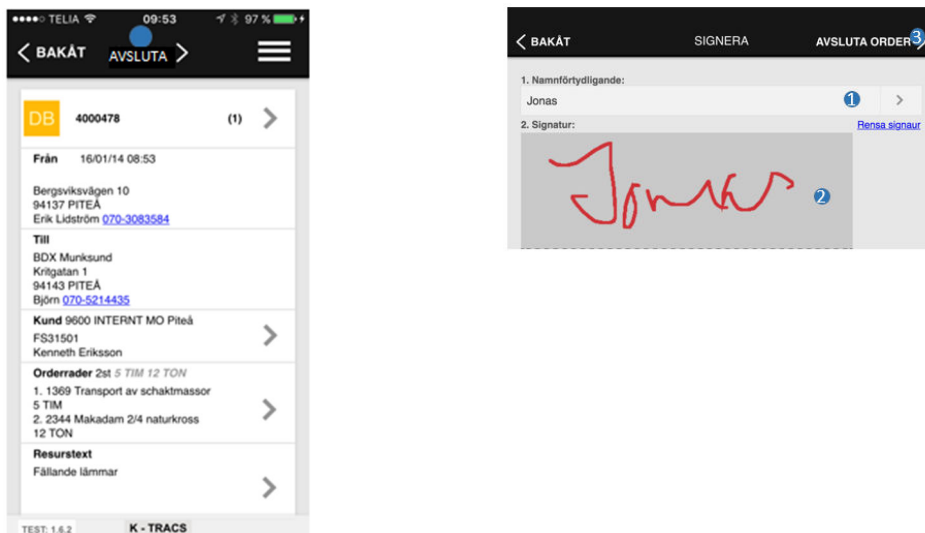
●●●●○ TELIA 09:53 97 %

BAKÅT AVSLUTA

DB 4000478 (1)

Från 16/01/14 08:53

Bergsviksvägen 10
94137 PITEÅ
Erik Lidström 070-3083584

Till
BDX Munksund
Kritgatan 1
94143 PITEÅ
Björn 070-5214435

Kund 9600 INTERNT MO Piteå
FS31501
Kenneth Eriksson

Orderrader 2st 5 TIM 12 TON
1. 1369 Transport av schaktmassor
5 TIM
2. 2344 Makadam 2/4 naturkross
12 TON

Resurstext
Fällande lämmar

TEST: 1.6.2 K - TRACS

BAKÅT SIGNERA AVSLUTA ORDER 3

1. Namnförtydligande:
Jonas 1

2. Signatur: Rensa signaur

Jonas 2